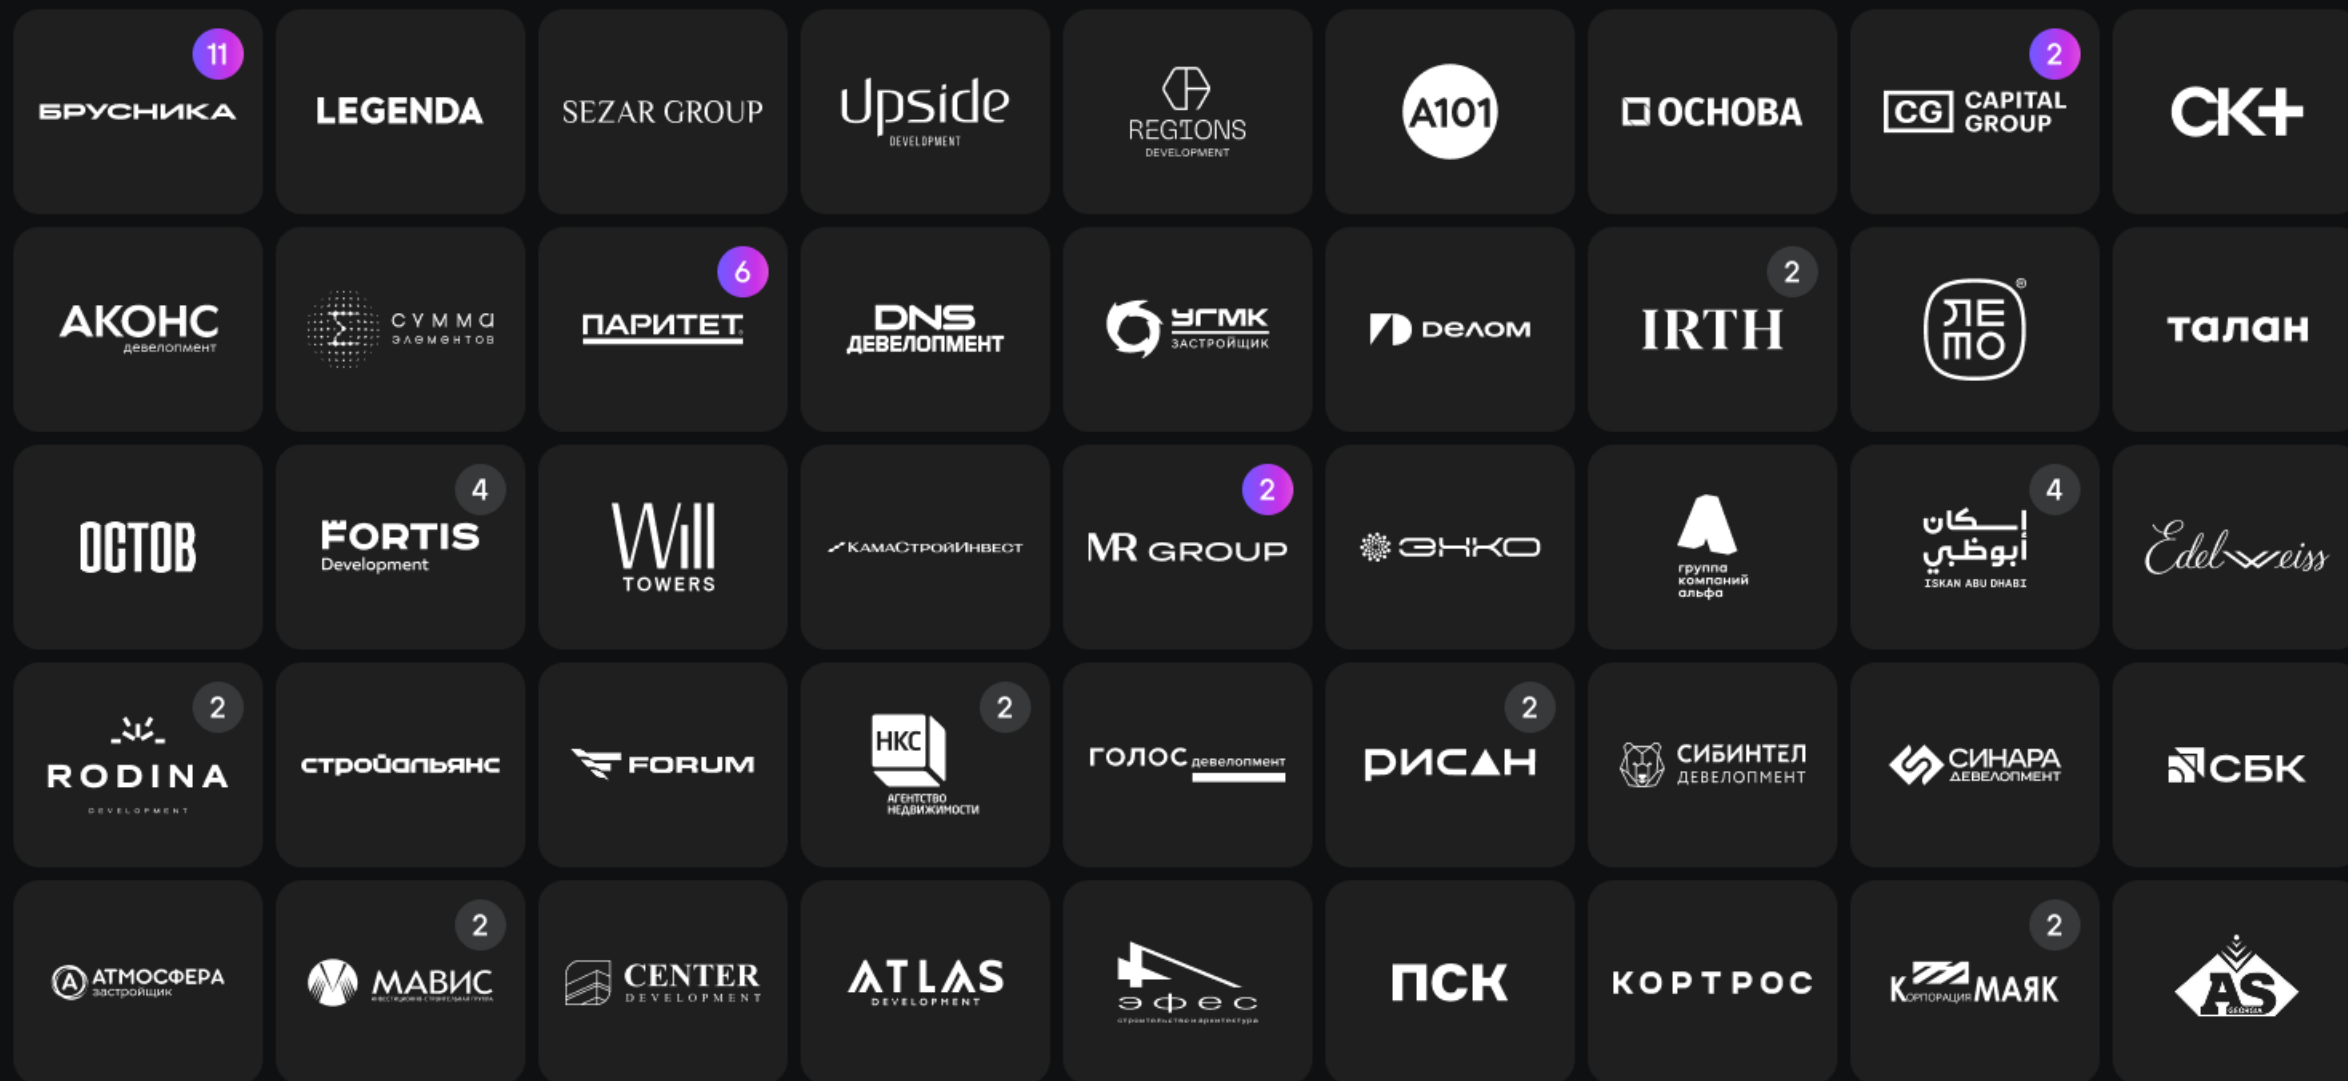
11
БРУСНИКА

LEGENDA

SEZAR GROUP

Upside DEVELOPMENT

REGIONS DEVELOPMENT

A101

ОСНОВА

2
CG CAPITAL GROUP

СК+

АКОНС девелопмент

СУММА элементов

6
ПАРИТЕТ

DNS ДЕВЕЛОПМЕНТ

УГМК ЗАСТРОЙЩИК

ДЕЛОМ

2
IRTH

ЛЕ МО

ТАЛАН

ОСТОВ

4
FORTIS Development

Will TOWERS

КамаСтройИнвест

2
MR GROUP

ЭНКО

группа компаний альфа

4
إسكان أبوظبي ISKAN ABU DHABI

Edelweiss

2
RODINA DEVELOPMENT

СТРОЙАЛЬЯНС

FORUM

2
НКС АГЕНТСТВО НЕДВИЖИМОСТИ

ГОЛОС девелопмент

2
РИСАН

СИБИНТЕЛ ДЕВЕЛОПМЕНТ

СИНАРА ДЕВЕЛОПМЕНТ

СБК

АТМОСФЕРА застройщик

2
МАВИС

CENTER DEVELOPMENT

ATLAS DEVELOPMENT

эфес строительство и архитектура

ПСК

КОРТРОС

2
КОРПОРАЦИЯ МАЯК

AS